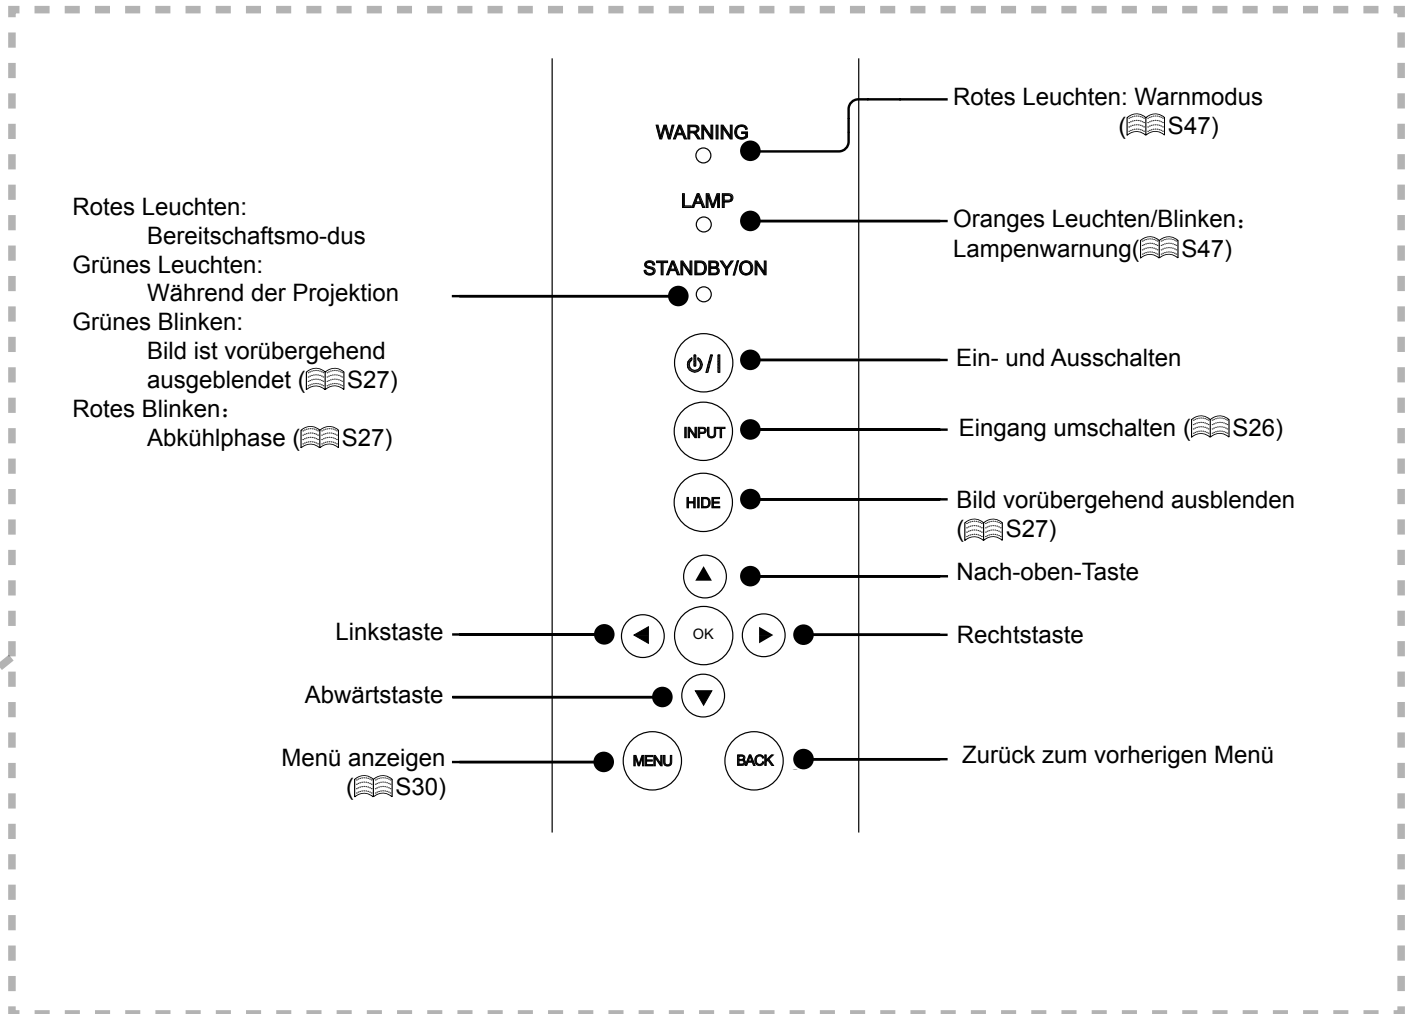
WARNING

Rotes Leuchten: Warnmodus (S47)

LAMP

Oranges Leuchten/Blinken：Lampenwarnung(S47)

STANDBY/ON

Rotes Leuchten:
Bereitschaftsmo-dus
Grünes Leuchten:
Während der Projektion
Grünes Blinken:
Bild ist vorübergehend ausgeblendet (S27)
Rotes Blinken：
Abkühlphase (S27)

ტ/|

Ein- und Ausschalten

INPUT

Eingang umschalten (S26)

HIDE

Bild vorübergehend ausblenden (S27)

Nach-oben-Taste

Linkstaste

OK

Rechtstaste

Abwärtstaste

Menü anzeigen (S30)

MENU

BACK

Zurück zum vorherigen Menü